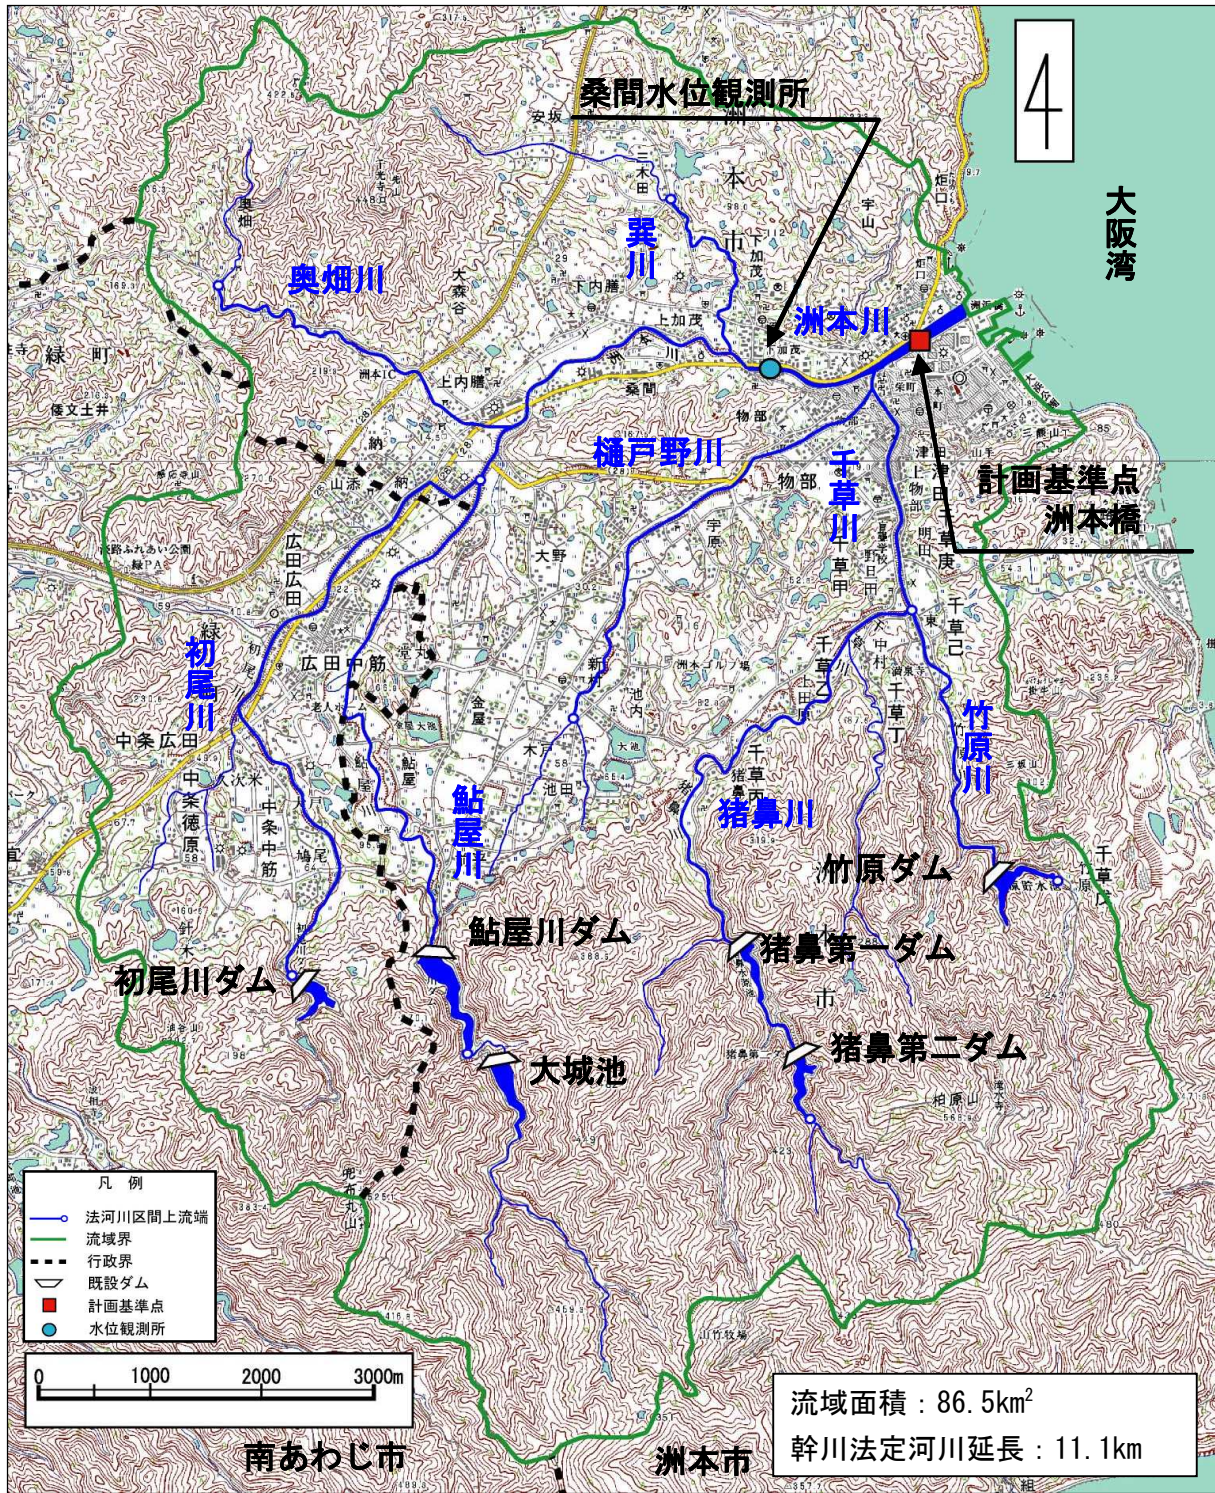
4

桑間水位観測所

大阪湾

奥畑川

巽川

洲本川

計画基準点
洲本橋

樋戸野川

千草川

初尾川

鮎屋川

猪鼻川

竹原川

竹原ダム

鮎屋川ダム

猪鼻第一ダム

初尾川ダム

大城池

猪鼻第二ダム

凡例
法河川区間上流端
流域界
行政界
既設ダム
計画基準点
水位観測所

0 1000 2000 3000m

流域面積：86.5km$^2$
幹川法定河川延長：11.1km

南あわじ市

洲本市

緑町

広田広田

広田中筋

中条広田

中条徳原

中条中筋

上内膳

下内膳

上加茂

下加茂

桑間

物部

宇原

大野

池内

池田

金屋

千草己

千草乙

千草丙

千草丁

千草甲

安坂

三木田

奥畑

大森谷

納

山添

鮎屋

新

木戸

鳩尾

炬口

宇山

津田

上物部

東

中村

柏原山

市

洲本市